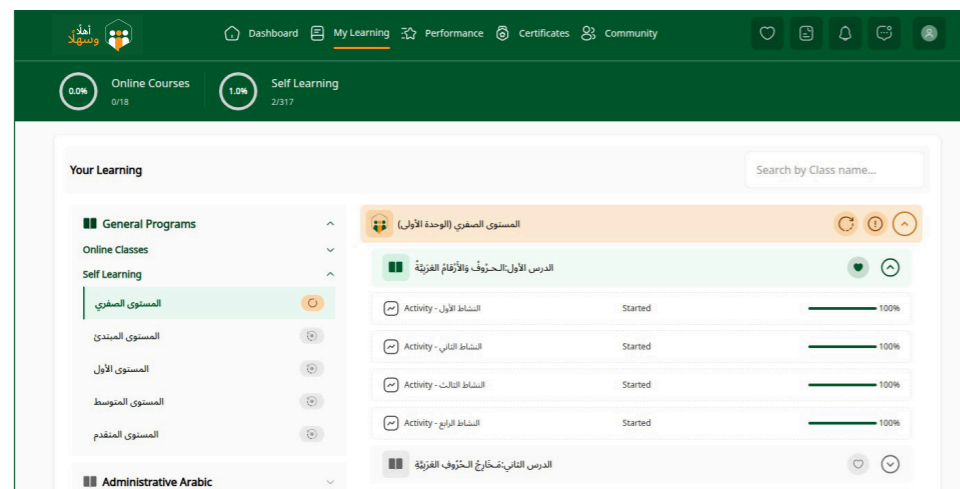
أهلًا وسهلًا

Dashboard My Learning Performance Certificates Community

0.0% Online Courses 0/18

1.0% Self Learning 2/317

Your Learning

Search by Class name...

General Programs

Online Classes

Self Learning

المستوى الصفري

المستوى المبتدئ

المستوى الأول

المستوى المتوسط

المستوى المتقدم

Administrative Arabic

المستوى الصفري (الوحدة الأولى)

الدرس الأول:الحـرُوفُ وَالأَرْقَامُ العَرَبِيَّةُ

Activity - النشاط الأول Started 100%

Activity - النشاط الثاني Started 100%

Activity - النشاط الثالث Started 100%

Activity - النشاط الرابع Started 100%

الدرس الثاني:مَخَارِجُ الحُرُوفِ العَرَبِيَّةُ